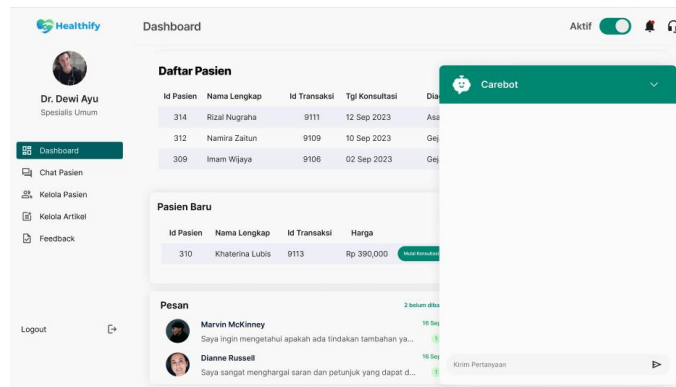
Healthify

Dashboard

Aktif

Dr. Dewi Ayu

Spesialis Umum

Dashboard

Chat Pasien

Kelola Pasien

Kelola Artikel

Feedback

Logout

Daftar Pasien

| Id Pasien | Nama Lengkap | Id Transaksi | Tgl Konsultasi | Dia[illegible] |
|---|---|---|---|---|
| 314 | Rizal Nugraha | 9111 | 12 Sep 2023 | Asa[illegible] |
| 312 | Namira Zaitun | 9109 | 10 Sep 2023 | Gej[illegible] |
| 309 | Imam Wijaya | 9106 | 02 Sep 2023 | Gej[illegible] |

Pasien Baru

| Id Pasien | Nama Lengkap | Id Transaksi | Harga | |
|---|---|---|---|---|
| 310 | Katherina Lubis | 9113 | Rp 390,000 | Mulai Konsultasi |

Pesan

2 belum diba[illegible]

Marvin McKinney

16 Sep

Saya ingin mengetahui apakah ada tindakan tambahan ya...

Dianne Russell

16 Sep

Saya sangat menghargai saran dan petunjuk yang dapat d...

Carebot

Kirim Pertanyaan